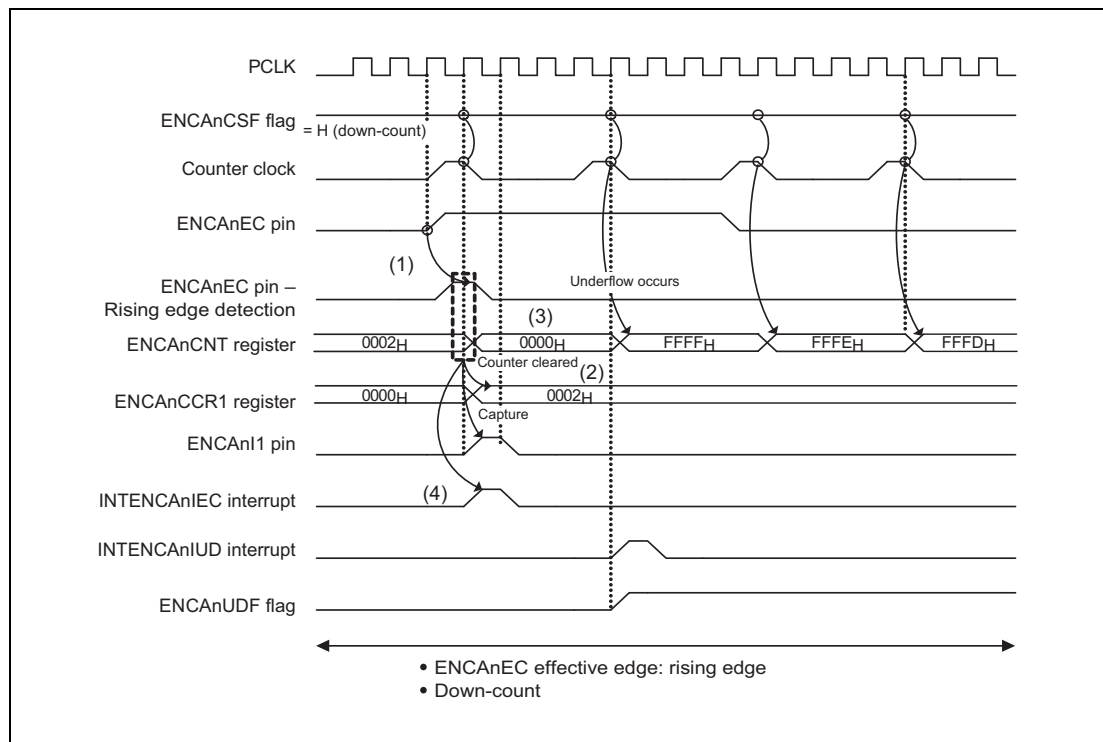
PCLK

ENCAnCSF flag = H (down-count)

Counter clock

ENCAnEC pin

(1)

ENCAnEC pin – Rising edge detection

Underflow occurs

(3)

ENCAnCNT register

$0002_H$

$0000_H$

$FFFF_H$

$FFFE_H$

$FFFD_H$

Counter cleared

(2)

ENCAnCCR1 register

$0000_H$

$0002_H$

Capture

ENCAnI1 pin

(4)

INTENCAnIEC interrupt

INTENCAnIUD interrupt

ENCAnUDF flag

• ENCAnEC effective edge: rising edge
• Down-count